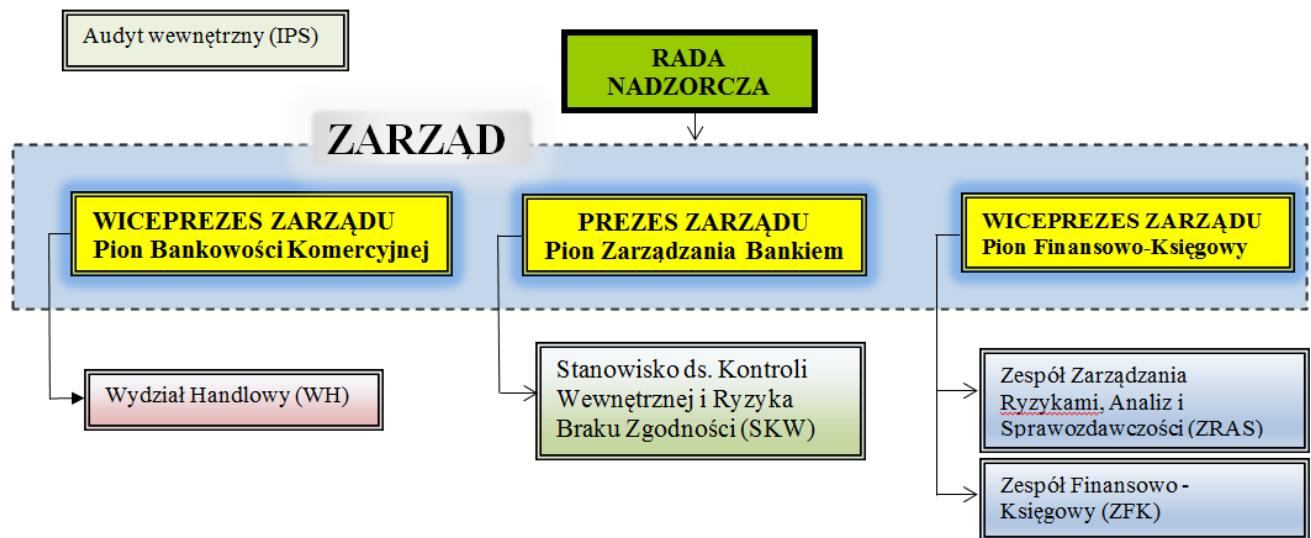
Audyt wewnętrzny (IPS)

RADA NADZORCZA

ZARZĄD

WICEPREZES ZARZĄDU
Pion Bankowości Komercyjnej

PREZES ZARZĄDU
Pion Zarządzania Bankiem

WICEPREZES ZARZĄDU
Pion Finansowo-Księgowy

Wydział Handlowy (WH)

Stanowisko ds. Kontroli Wewnętrznej i Ryzyka Braku Zgodności (SKW)

Zespół Zarządzania Ryzykami, Analiz i Sprawozdawczości (ZRAS)

Zespół Finansowo - Księgowy (ZFK)